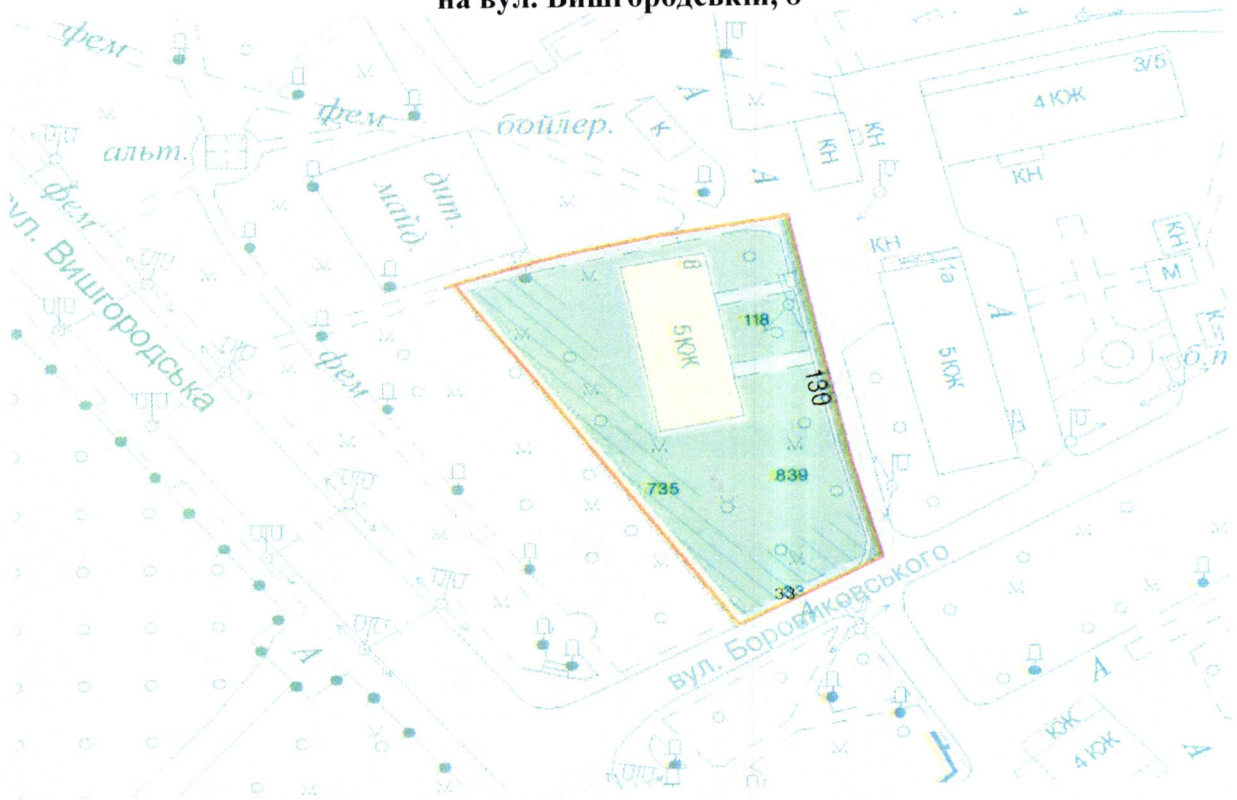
на вул. Вишгородській, 6

фем

фем

альт.

бойлер.

к

фем

дит. майд.

вул. Вишгородська

фем

3/5

4 КЖ

КН

КН

КН

КН

КН

М

КН

1а

5 КЖ

б. п

8

5 КЖ

118

130

735

839

333

вул. Боровиковського

А

А

А

А

А

КЖ

4 КЖ